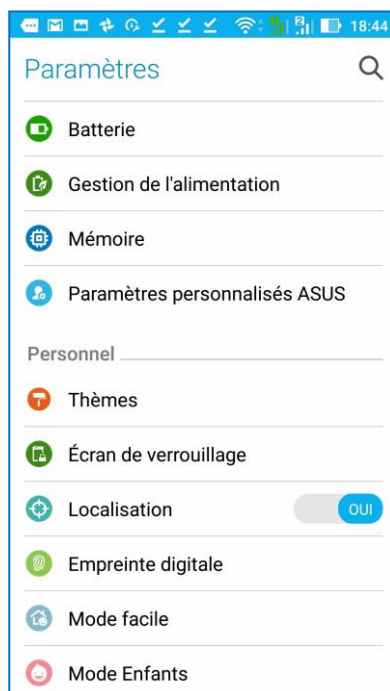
18:44

Paramètres

Batterie

Gestion de l'alimentation

Mémoire

Paramètres personnalisés ASUS

Personnel

Thèmes

Écran de verrouillage

Localisation

OUI

Empreinte digitale

Mode facile

Mode Enfants